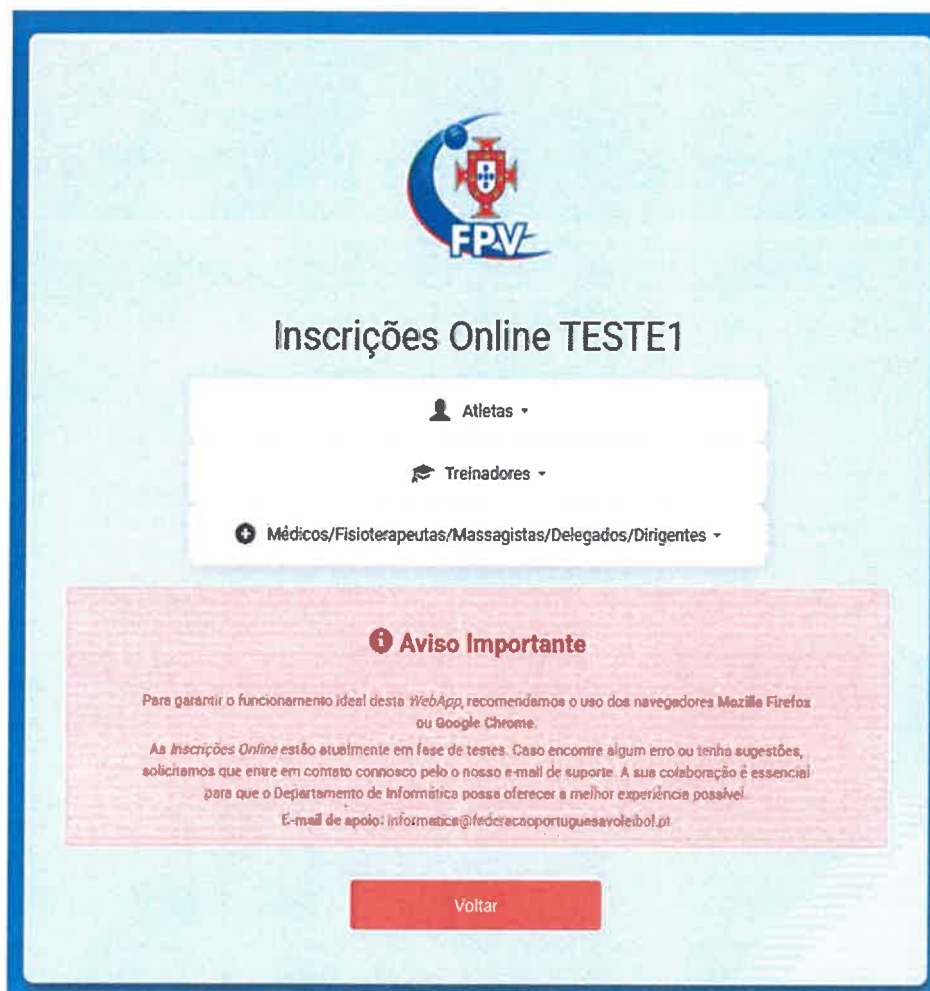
FPV

Inscrições Online TESTE1

Atletas

Treinadores

Médicos/Fisioterapeutas/Massagistas/Delegados/Dirigentes

Aviso Importante

Para garantir o funcionamento ideal desta *WebApp*, recomendamos o uso dos navegadores Mozilla Firefox ou Google Chrome.

As *Inscrições Online* estão atualmente em fase de testes. Caso encontre algum erro ou tenha sugestões, solicitamos que entre em contato connosco pelo o nosso e-mail de suporte. A sua colaboração é essencial para que o Departamento de Informática possa oferecer a melhor experiência possível.

E-mail de apoio: informatica@federacaoportuguesavoleibol.pt

Voltar